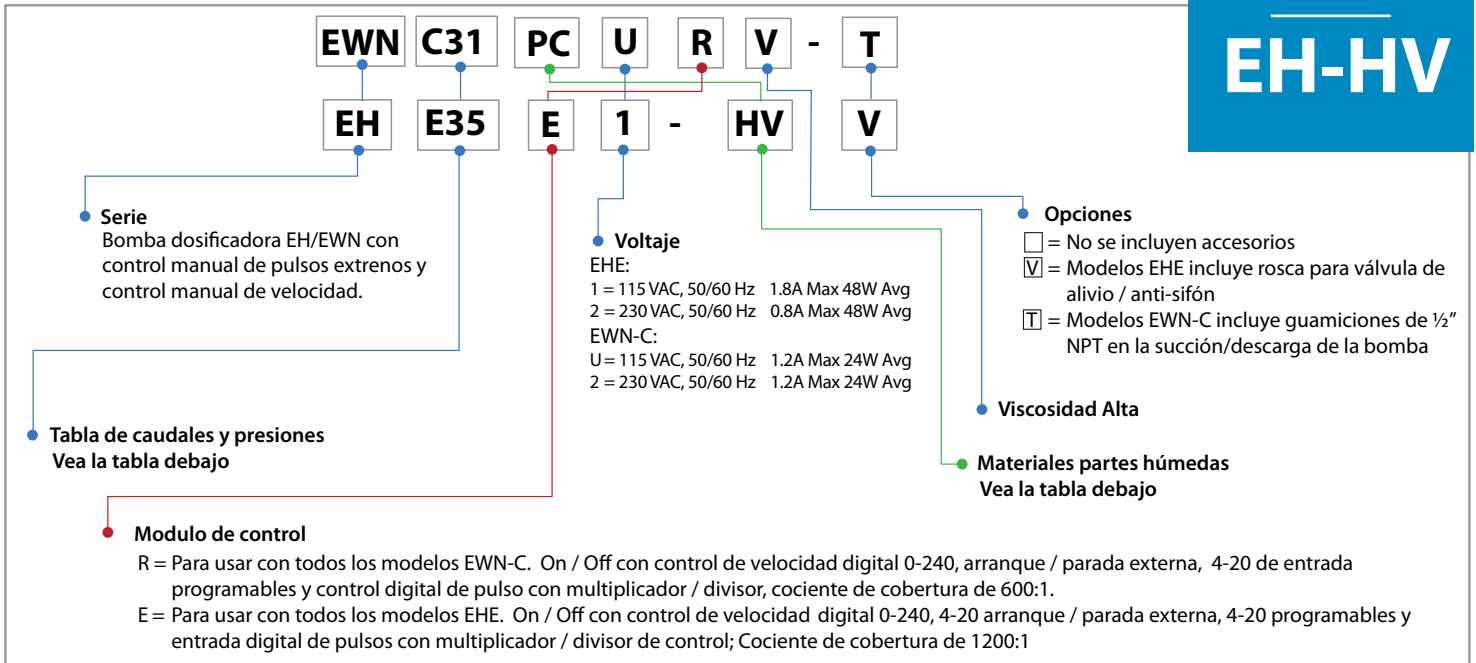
EWN C31 PC U R V - T

EH E35 E 1 - HV V

EH-HV

Serie
Bomba dosificadora EH/EWN con control manual de pulsos extrenos y control manual de velocidad.

Voltaje
EHE:
1 = 115 VAC, 50/60 Hz 1.8A Max 48W Avg
2 = 230 VAC, 50/60 Hz 0.8A Max 48W Avg
EWN-C:
U = 115 VAC, 50/60 Hz 1.2A Max 24W Avg
2 = 230 VAC, 50/60 Hz 1.2A Max 24W Avg

Opciones
☐ = No se incluyen accesorios
V = Modelos EHE incluye rosca para válvula de alivio / anti-sifón
T = Modelos EWN-C incluye guamiciones de ½" NPT en la succión/descarga de la bomba

Viscosidad Alta

Tabla de caudales y presiones
Vea la tabla debajo

Materiales partes húmedas
Vea la tabla debajo

Modulo de control
R = Para usar con todos los modelos EWN-C. On / Off con control de velocidad digital 0-240, arranque / parada externa, 4-20 de entrada programables y control digital de pulso con multiplicador / divisor, cociente de cobertura de 600:1.
E = Para usar con todos los modelos EHE. On / Off con control de velocidad digital 0-240, 4-20 arranque / parada externa, 4-20 programables y entrada digital de pulsos con multiplicador / divisor de control; Cociente de cobertura de 1200:1